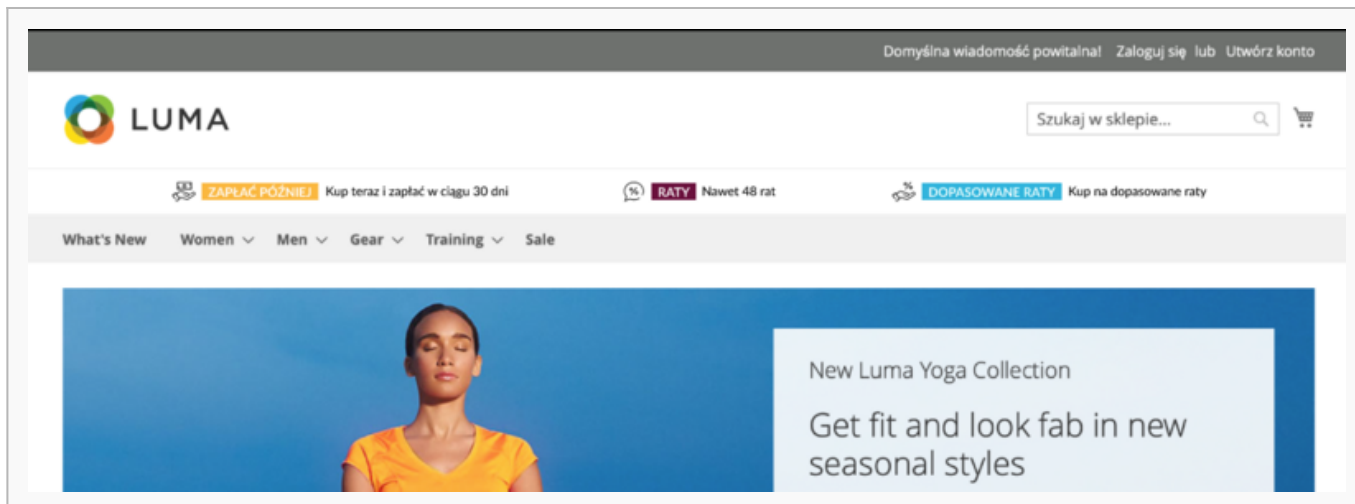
Domyślna wiadomość powitalna! Zaloguj się lub Utwórz konto

LUMA

Szukaj w sklepie...

ZAPŁAĆ PÓŹNIEJ Kup teraz i zapłać w ciągu 30 dni

%

RATY Nawet 48 rat

DOPASOWANE RATY Kup na dopasowane raty

What's New Women Men Gear Training Sale

New Luma Yoga Collection

Get fit and look fab in new seasonal styles